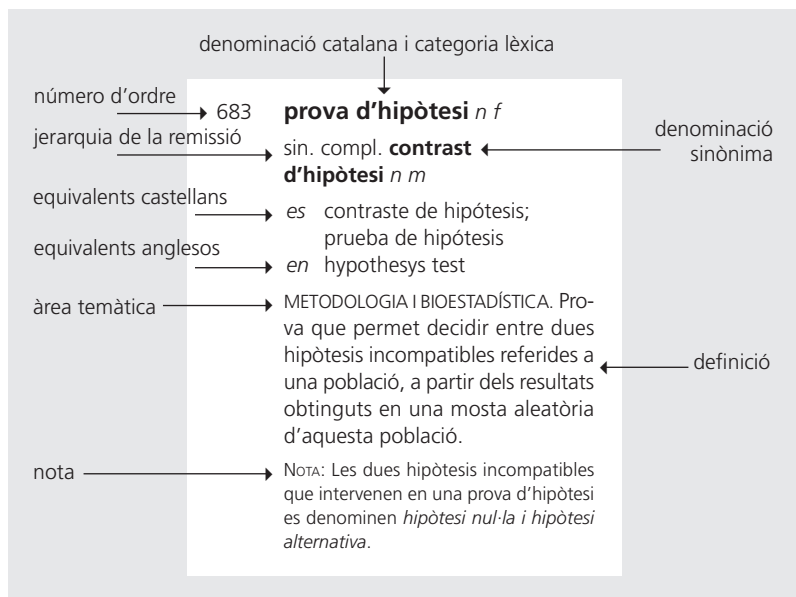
denominació catalana i categoria lèxica

número d'ordre

683 **prova d'hipòtesi** *n f*

jerarquia de la remissió

sin. compl. **contrast d'hipòtesi** *n m*

denominació sinònima

equivalents castellans

*es* contraste de hipótesis; prueba de hipótesis

equivalents anglesos

*en* hypothesys test

àrea temàtica

METODOLOGIA I BIOESTADÍSTICA. Prova que permet decidir entre dues hipòtesis incompatibles referides a una població, a partir dels resultats obtinguts en una mosta aleatòria d'aquesta població.

definició

nota

NOTA: Les dues hipòtesis incompatibles que intervenen en una prova d'hipòtesi es denominen *hipòtesi nul·la i hipòtesi alternativa*.